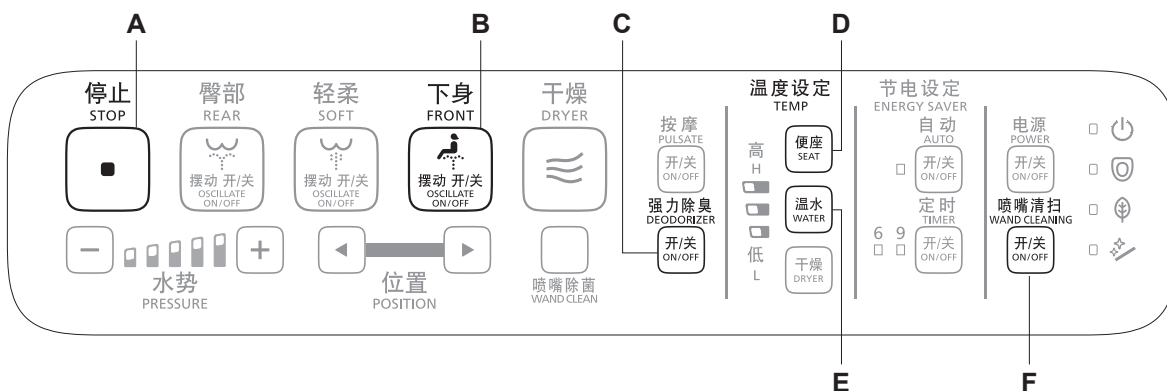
A
B
C
D

停止
STOP

臀部
REAR
摆动 开/关
OSCILLATE ON/OFF

轻柔
SOFT
摆动 开/关
OSCILLATE ON/OFF

下身
FRONT
摆动 开/关
OSCILLATE ON/OFF

干燥
DRYER

按摩
PULSATE
开/关
ON/OFF

强力除臭
DEODORIZER
开/关
ON/OFF

温度设定
TEMP
高
H
低
L
便座
SEAT
温水
WATER
干燥
DRYER

节电设定
ENERGY SAVER
自动
AUTO
开/关
ON/OFF
定时
TIMER
6 9
开/关
ON/OFF

电源
POWER
开/关
ON/OFF
喷嘴清扫
WAND CLEANING
开/关
ON/OFF

水势
PRESSURE

位置
POSITION

喷嘴除菌
WAND CLEAN

E
F